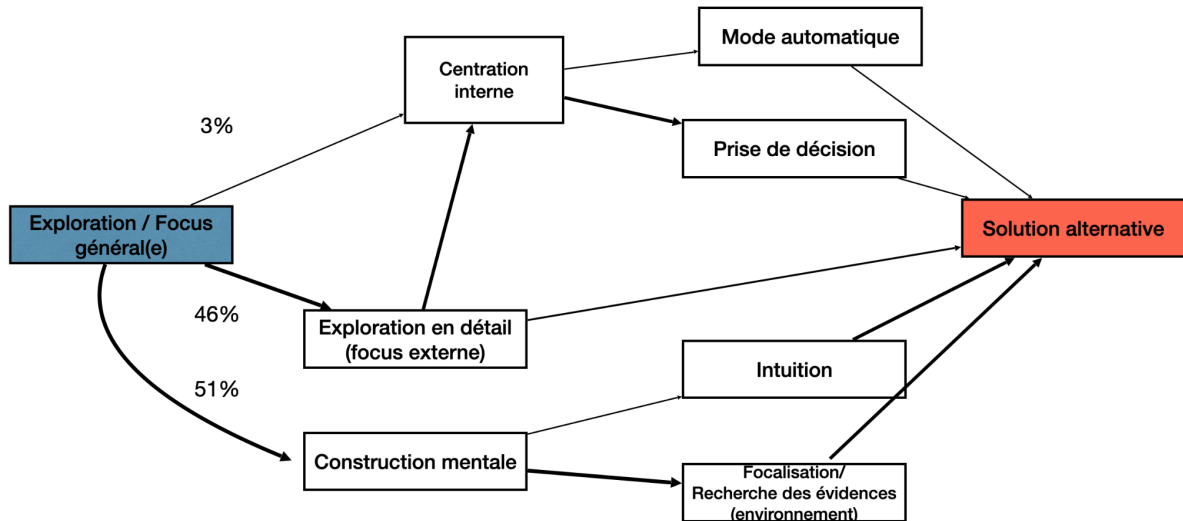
Mode automatique

Centration interne

3%

Prise de décision

Exploration / Focus général(e)

Solution alternative

46%

Exploration en détail (focus externe)

Intuition

51%

Construction mentale

Focalisation/ Recherche des évidences (environnement)